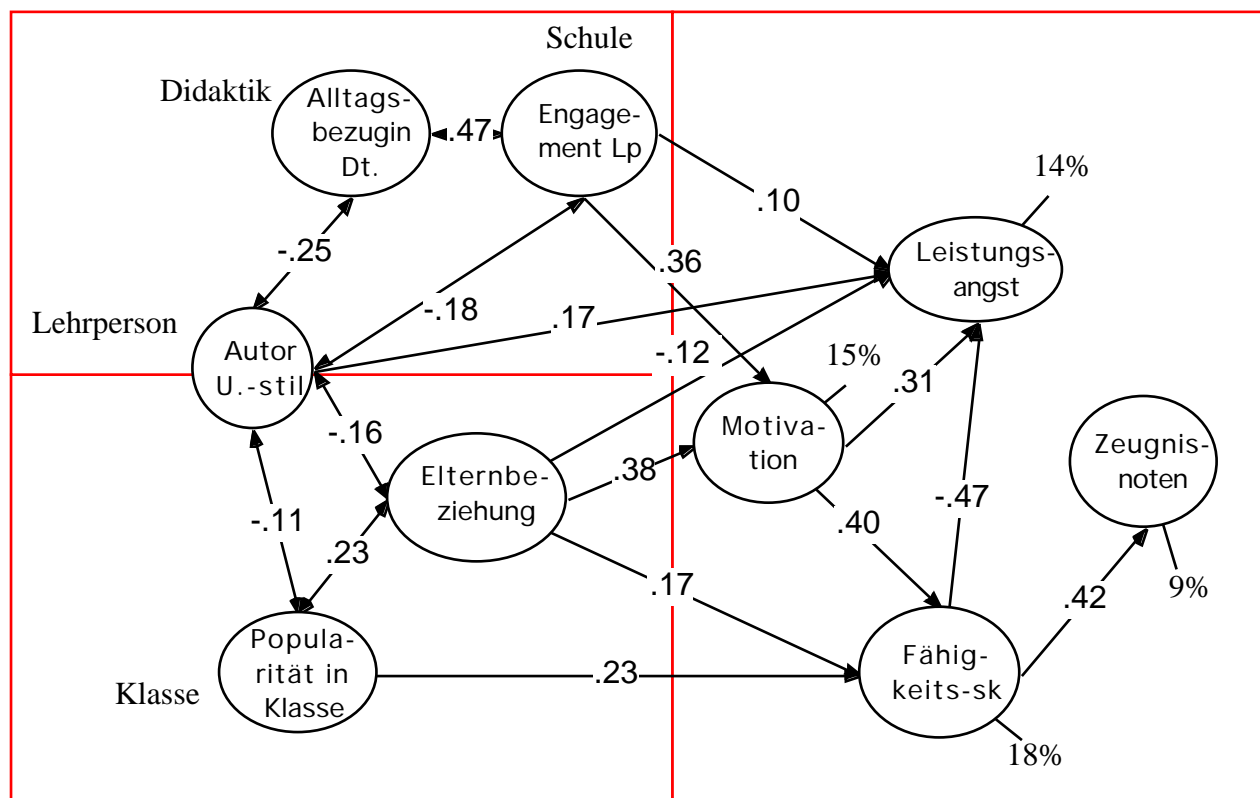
Schule

Didaktik

Alltagsbezugin Dt.

.47

Engagement Lp

.10

14%

-.25

.36

Leistungsangst

Lehrperson

-.18

.17

Autor U.-stil

-.12

15%

.31

-.16

Motivation

Elternbeziehung

.38

Zeugnisnoten

-.11

.40

-.47

.23

.17

.42

9%

Popularität in Klasse

Fähigkeits-sk

Klasse

.23

18%